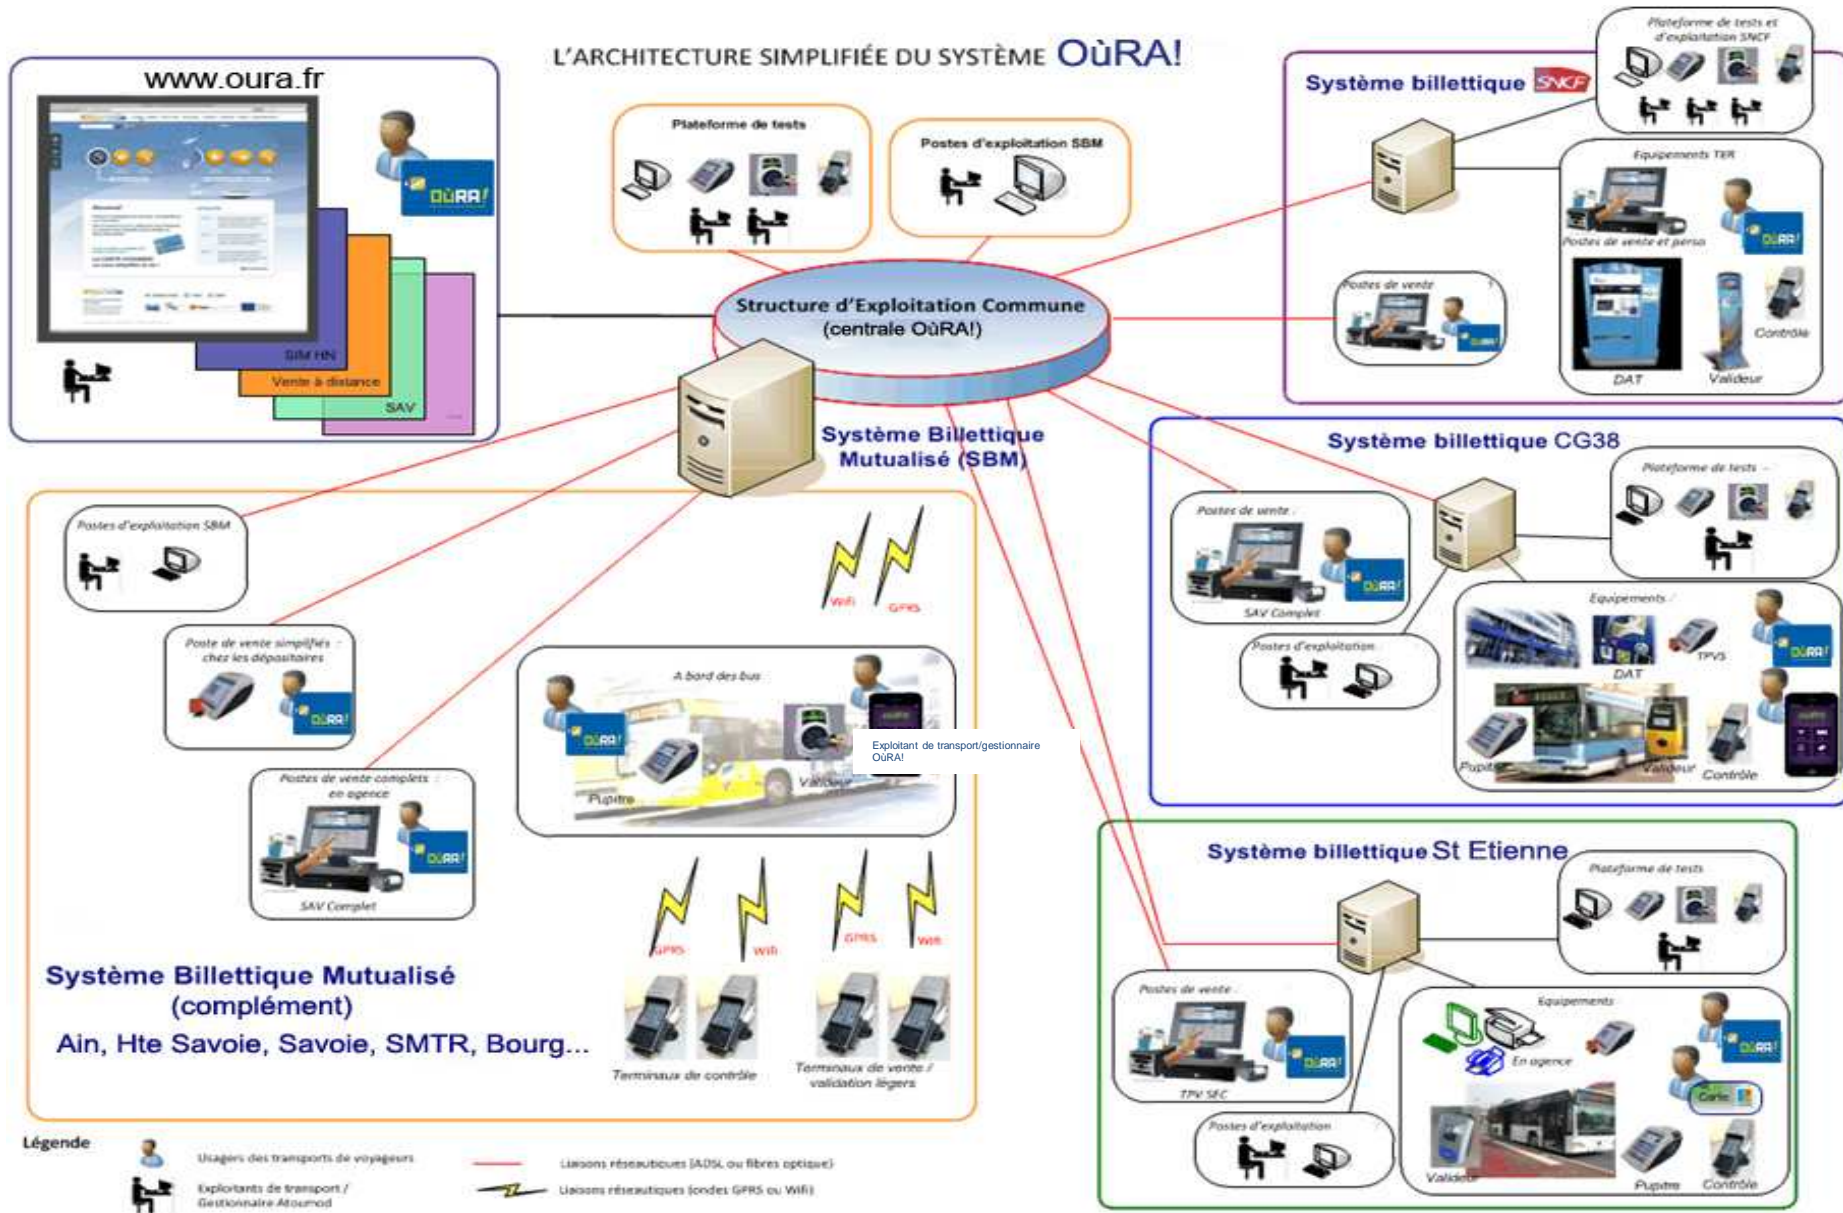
L'ARCHITECTURE SIMPLIFIÉE DU SYSTÈME OùRA!

www.oura.fr

SIM HN

Vente à distance

SAV

Plateforme de tests

Postes d'exploitation SBM

Structure d'Exploitation Commune (centrale OùRA!)

Système Billettique Mutualisé (SBM)

Système billettique SNCF

Plateforme de tests et d'exploitation SNCF

Equipements TER

Postes de vente et perso

Postes de vente

DAT

Valideur

Contrôle

Système billettique CG38

Plateforme de tests

Postes de vente

SAV Complet

Postes d'exploitation

Equipements

TPV5

DAT

Pupitre

Valideur

Contrôle

Postes d'exploitation SBM

Poste de vente simplifiés chez les dépositaires

Postes de vente complets en agence

SAV Complet

A bord des bus

Pupitre

Valideur

Exploitant de transport/gestionnaire OùRA!

Wifi

GPRS

GPRS

Wifi

GPRS

Wifi

Terminaux de contrôle

Terminaux de vente / validation légers

Système Billettique Mutualisé (complément)

Ain, Hte Savoie, Savoie, SMTR, Bourg...

Système billettique St Etienne

Plateforme de tests

Postes de vente

TPV SEC

Postes d'exploitation

Equipements

En agence

Carte

Valideur

Pupitre

Contrôle

Légende

Usagers des transports de voyageurs

Exploitants de transport / Gestionnaire Atoumod

Liaisons réseautiques (ADSL ou fibres optique)

Liaisons réseautiques (ondes GPRS ou Wifi)